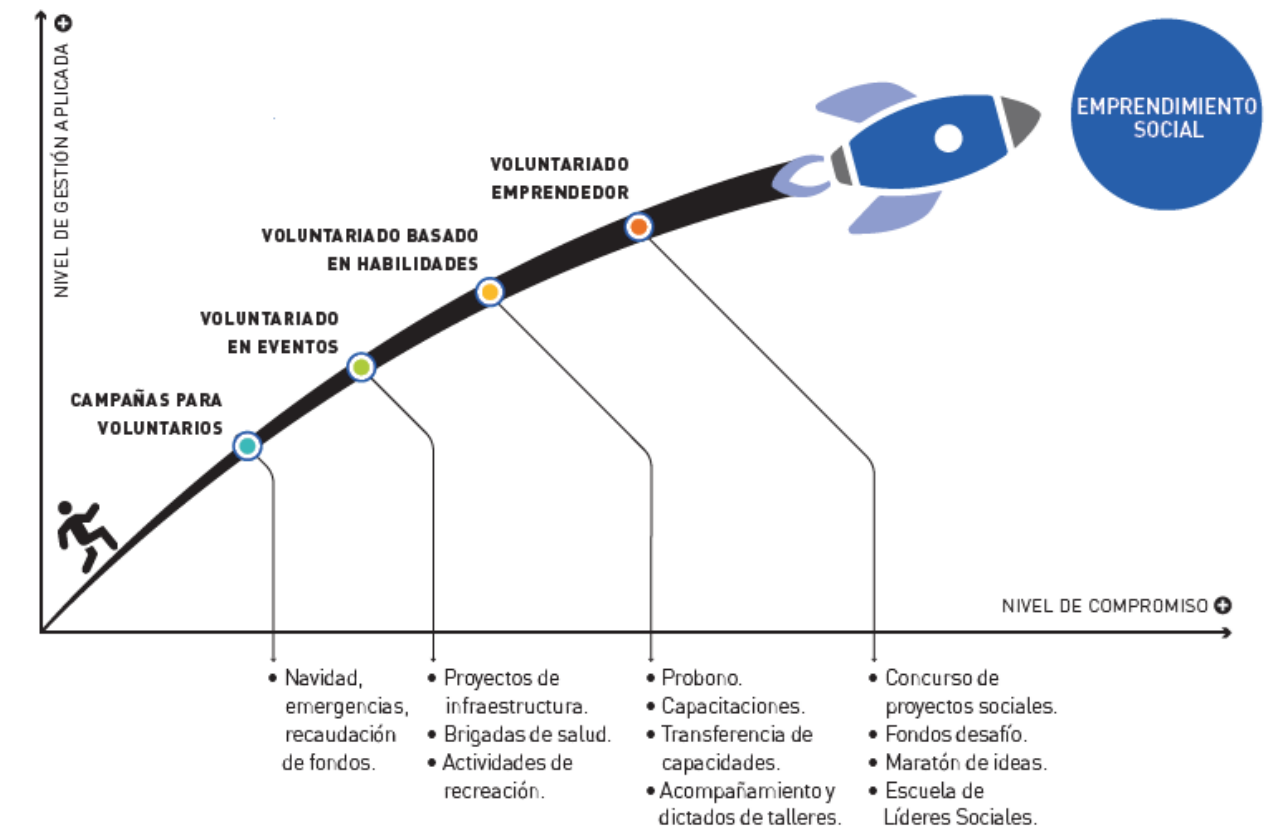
NIVEL DE GESTIÓN APLICADA

EMPRENDIMIENTO SOCIAL

VOLUNTARIADO EMPRENDEDOR

VOLUNTARIADO BASADO EN HABILIDADES

VOLUNTARIADO EN EVENTOS

CAMPAÑAS PARA VOLUNTARIOS

NIVEL DE COMPROMISO

• Navidad, emergencias, recaudación de fondos.

• Proyectos de infraestructura.
• Brigadas de salud.
• Actividades de recreación.

• Probono.
• Capacitaciones.
• Transferencia de capacidades.
• Acompañamiento y dictados de talleres.

• Concurso de proyectos sociales.
• Fondos desafío.
• Maratón de ideas.
• Escuela de Líderes Sociales.